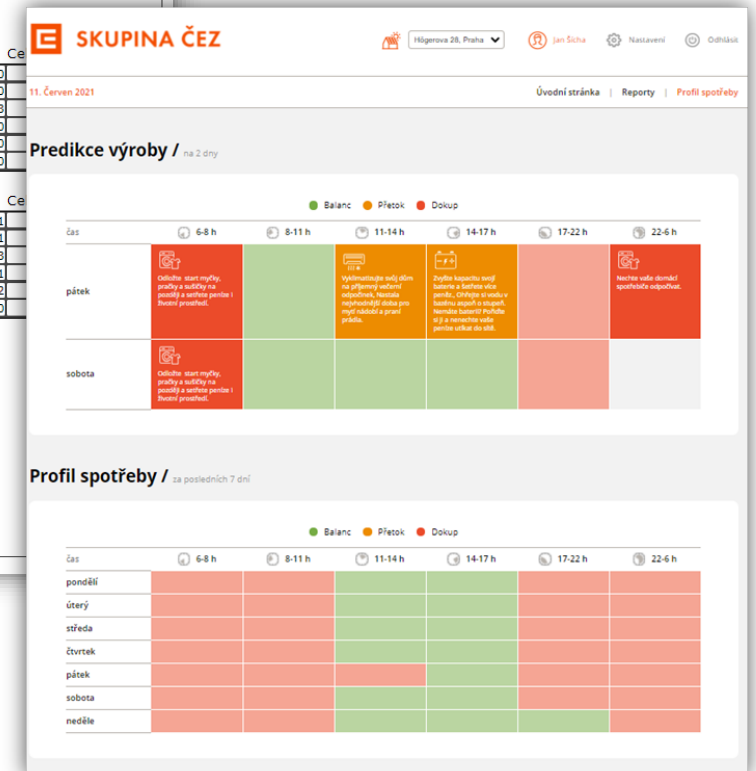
Ce

Ce

SKUPINA ČEZ

Högerova 28, Praha

Jan Šícha

Nastavení

Odhlásit

11. Červen 2021

Úvodní stránka | Reporty | Profil spotřeby

Predikce výroby / na 2 dny

Balanc Přetok Dokup

| čas | 6-8 h | 8-11 h | 11-14 h | 14-17 h | 17-22 h | 22-6 h |
|---|---|---|---|---|---|---|
| pátek | Odložte start myčky, pračky a sušičky na později a šetřete peníze i životní prostředí. | | Vyklimatizujte svůj dům na příjemný večerní odpočinek. Nastala nejvhodnější doba pro mytí nádobí a praní prádla. | Zvyšte kapacitu svojí baterie a šetřete více peněz., Ohřejte si vodu v bazénu aspoň o stupeň. Nemáte baterii? Pořiďte si ji a nenechte vaše peníze utíkat do sítě. | | Nechte vaše domácí spotřebiče odpočívat. |
| sobota | Odložte start myčky, pračky a sušičky na později a šetřete peníze i životní prostředí. | | | | | |

Profil spotřeby / za posledních 7 dní

Balanc Přetok Dokup

| čas | 6-8 h | 8-11 h | 11-14 h | 14-17 h | 17-22 h | 22-6 h |
|---|---|---|---|---|---|---|
| pondělí | | | | | | |
| úterý | | | | | | |
| středa | | | | | | |
| čtvrtek | | | | | | |
| pátek | | | | | | |
| sobota | | | | | | |
| neděle | | | | | | |